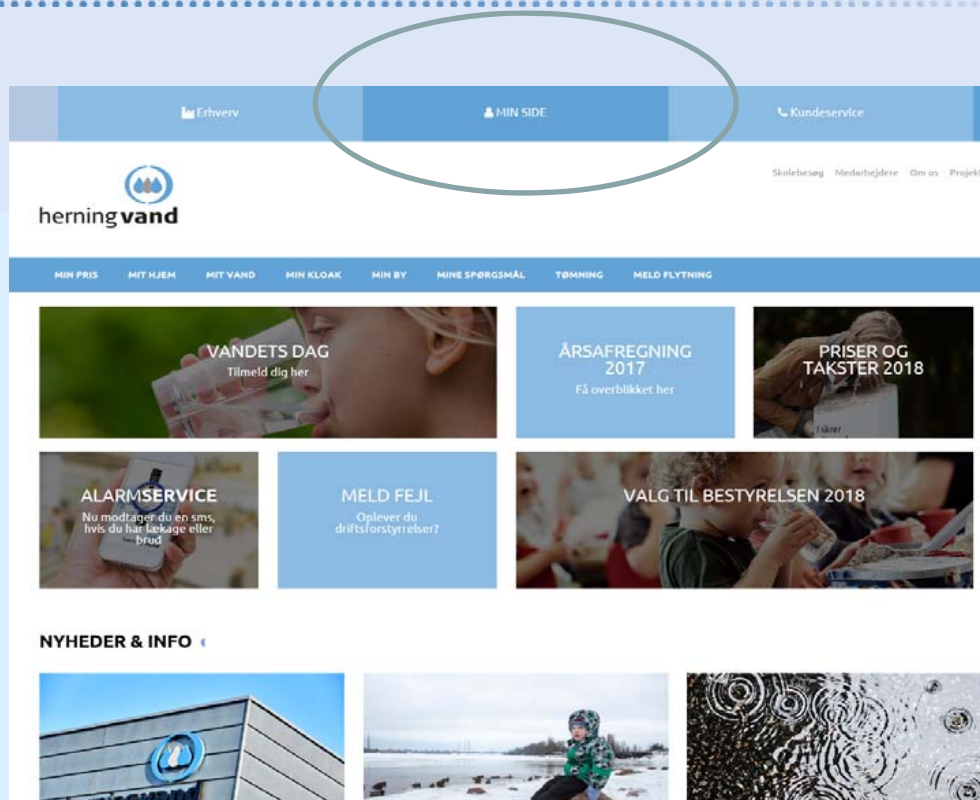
Erhverv

MIN SIDE

Kundeservice

herning vand

Skolebesøg Medarbejdere Om os Projekt

MIN PRIS MIT HJEM MIT VAND MIN KLOAK MIN BY MINE SPØRGSMÅL TØMNING MELD FLYTNING

VANDETS DAG
Tilmeld dig her

ÅRSAFREGNING 2017
Få overblikket her

PRISER OG TAKSTER 2018

ALARMSERVICE
Nu modtager du en sms, hvis du har lækage eller brud

MELD FEJL
Oplever du driftsforstyrrelser?

VALG TIL BESTYRELSEN 2018

NYHEDER & INFO